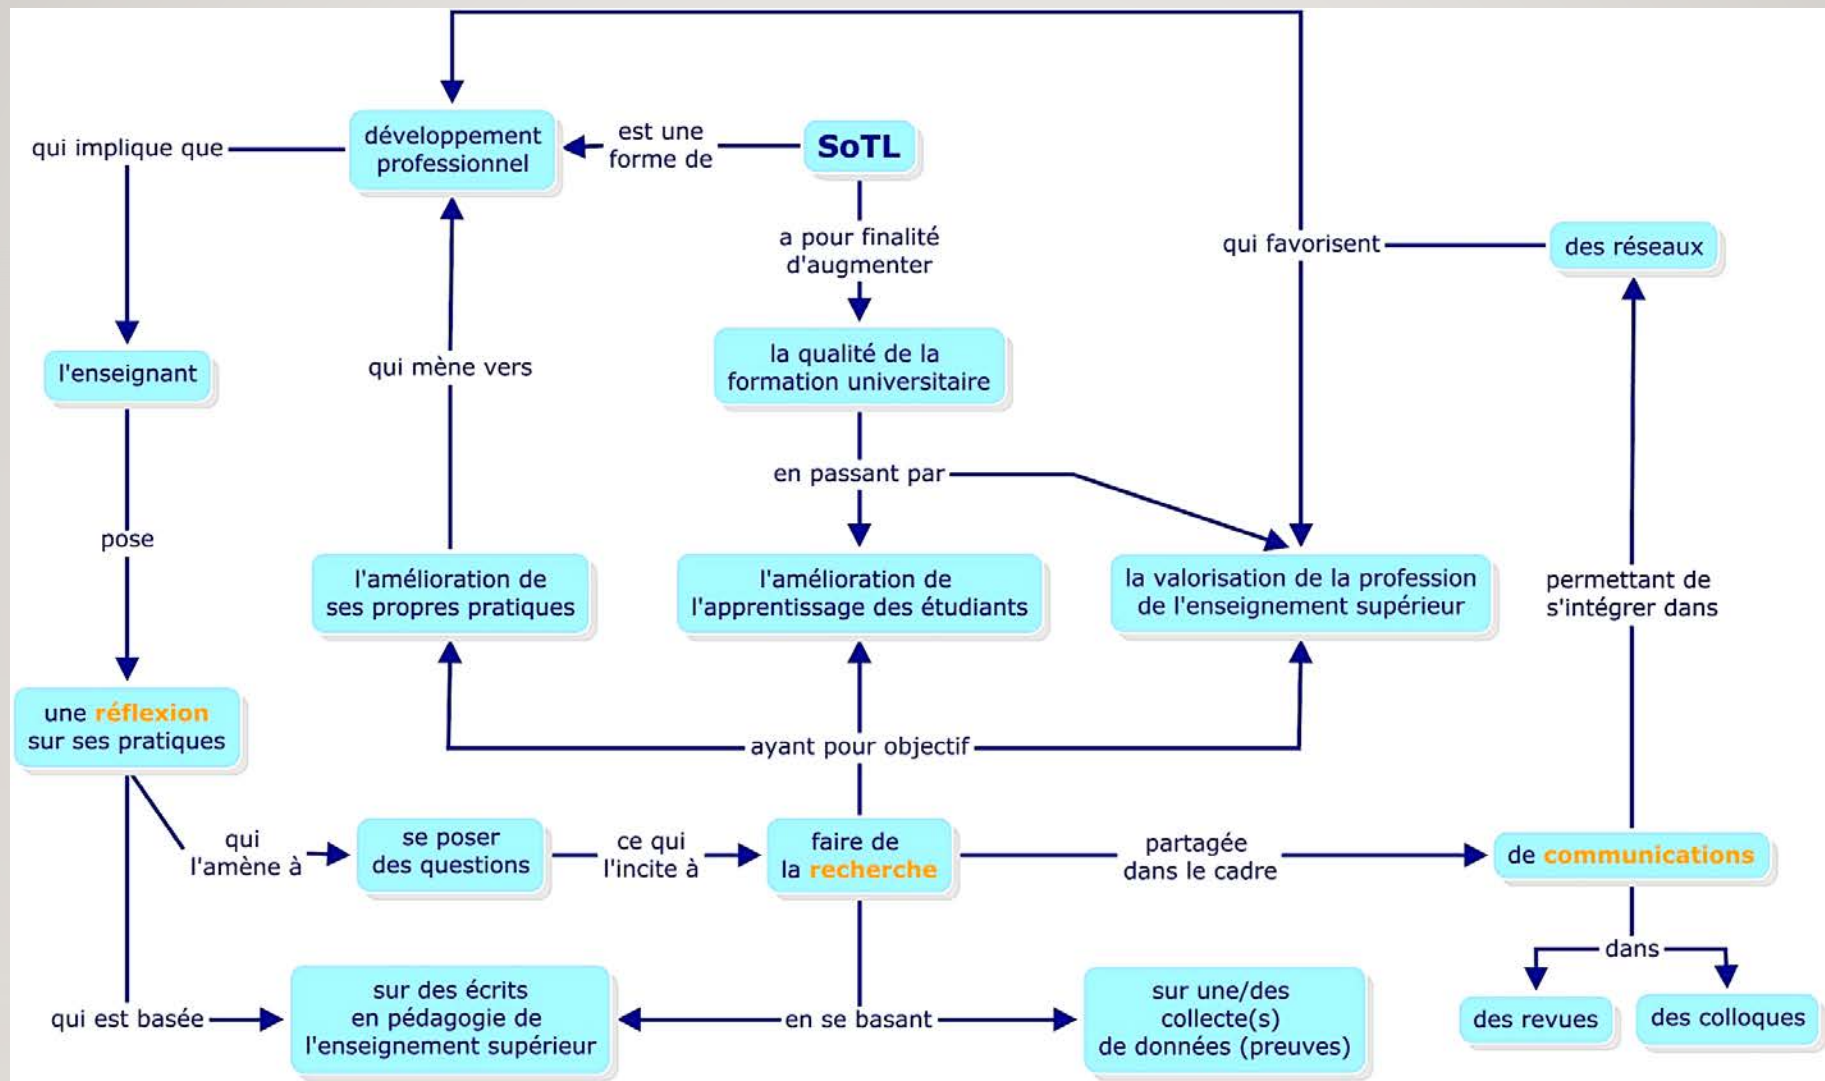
développement professionnel

est une forme de

SoTL

qui implique que

a pour finalité d'augmenter

qui favorisent

des réseaux

l'enseignant

qui mène vers

la qualité de la formation universitaire

en passant par

pose

l'amélioration de ses propres pratiques

l'amélioration de l'apprentissage des étudiants

la valorisation de la profession de l'enseignement supérieur

permettant de s'intégrer dans

une réflexion sur ses pratiques

ayant pour objectif

qui l'amène à

se poser des questions

ce qui l'incite à

faire de la recherche

partagée dans le cadre

de communications

dans

qui est basée

sur des écrits en pédagogie de l'enseignement supérieur

en se basant

sur une/des collecte(s) de données (preuves)

des revues

des colloques